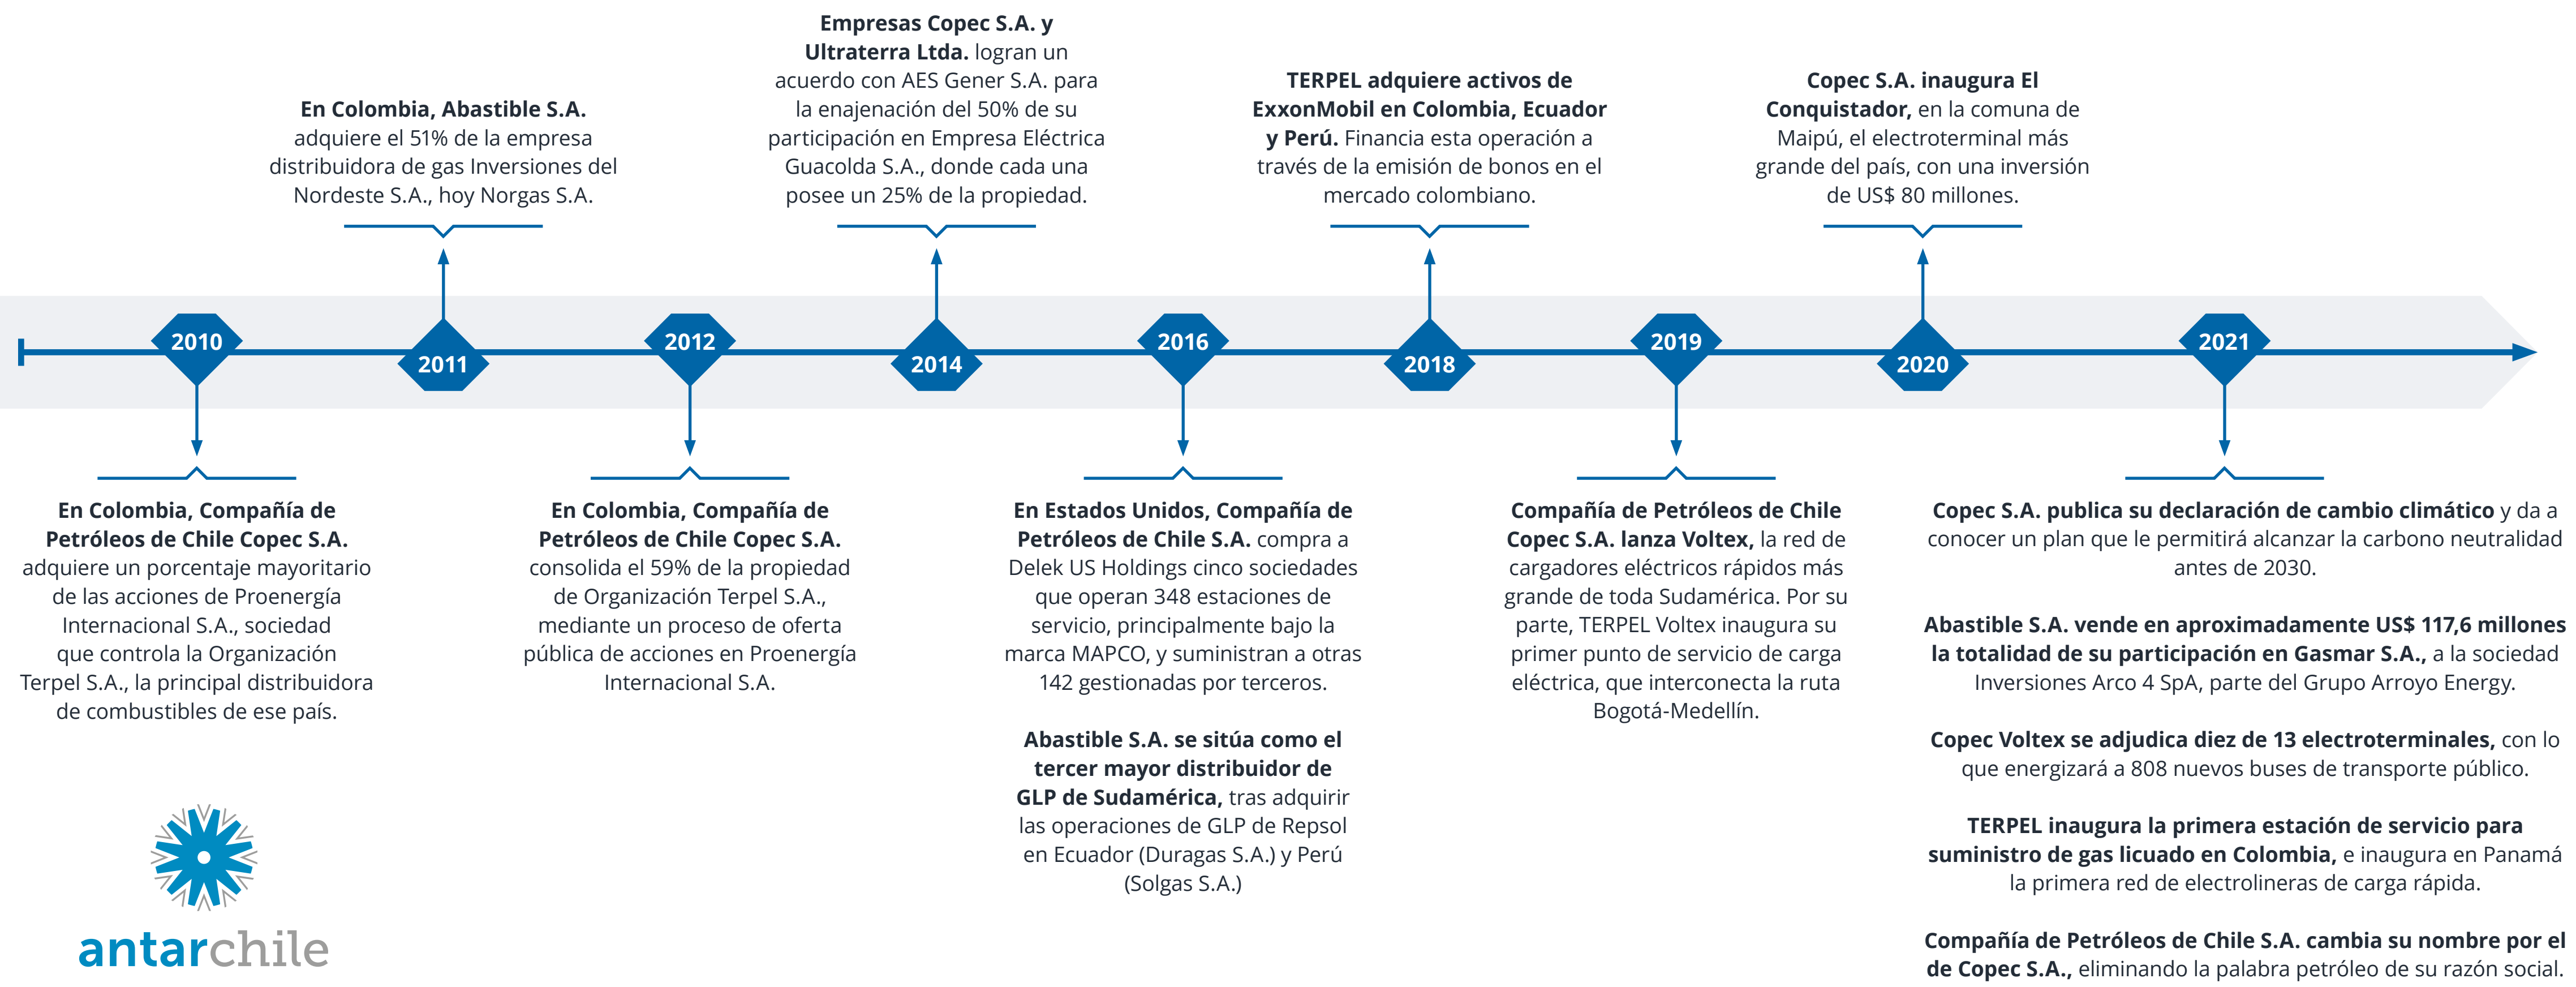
**En Colombia, Abastible S.A.** adquiere el 51% de la empresa distribuidora de gas Inversiones del Nordeste S.A., hoy Norgas S.A.

**Empresas Copec S.A. y Ultraterra Ltda.** logran un acuerdo con AES Gener S.A. para la enajenación del 50% de su participación en Empresa Eléctrica Guacolda S.A., donde cada una posee un 25% de la propiedad.

**TERPEL adquiere activos de ExxonMobil en Colombia, Ecuador y Perú.** Financia esta operación a través de la emisión de bonos en el mercado colombiano.

**Copec S.A. inaugura El Conquistador,** en la comuna de Maipú, el electroterminal más grande del país, con una inversión de US$ 80 millones.

2010

2011

2012

2014

2016

2018

2019

2020

2021

**En Colombia, Compañía de Petróleos de Chile Copec S.A.** adquiere un porcentaje mayoritario de las acciones de Proenergía Internacional S.A., sociedad que controla la Organización Terpel S.A., la principal distribuidora de combustibles de ese país.

**En Colombia, Compañía de Petróleos de Chile Copec S.A.** consolida el 59% de la propiedad de Organización Terpel S.A., mediante un proceso de oferta pública de acciones en Proenergía Internacional S.A.

**En Estados Unidos, Compañía de Petróleos de Chile S.A.** compra a Delek US Holdings cinco sociedades que operan 348 estaciones de servicio, principalmente bajo la marca MAPCO, y suministran a otras 142 gestionadas por terceros.

**Abastible S.A. se sitúa como el tercer mayor distribuidor de GLP de Sudamérica,** tras adquirir las operaciones de GLP de Repsol en Ecuador (Duragas S.A.) y Perú (Solgas S.A.)

**Compañía de Petróleos de Chile Copec S.A. lanza Voltex,** la red de cargadores eléctricos rápidos más grande de toda Sudamérica. Por su parte, TERPEL Voltex inaugura su primer punto de servicio de carga eléctrica, que interconecta la ruta Bogotá-Medellín.

**Copec S.A. publica su declaración de cambio climático** y da a conocer un plan que le permitirá alcanzar la carbono neutralidad antes de 2030.

**Abastible S.A. vende en aproximadamente US$ 117,6 millones la totalidad de su participación en Gasmar S.A.,** a la sociedad Inversiones Arco 4 SpA, parte del Grupo Arroyo Energy.

**Copec Voltex se adjudica diez de 13 electroterminales,** con lo que energizará a 808 nuevos buses de transporte público.

**TERPEL inaugura la primera estación de servicio para suministro de gas licuado en Colombia,** e inaugura en Panamá la primera red de electrolineras de carga rápida.

**Compañía de Petróleos de Chile S.A. cambia su nombre por el de Copec S.A.,** eliminando la palabra petróleo de su razón social.

antarchile